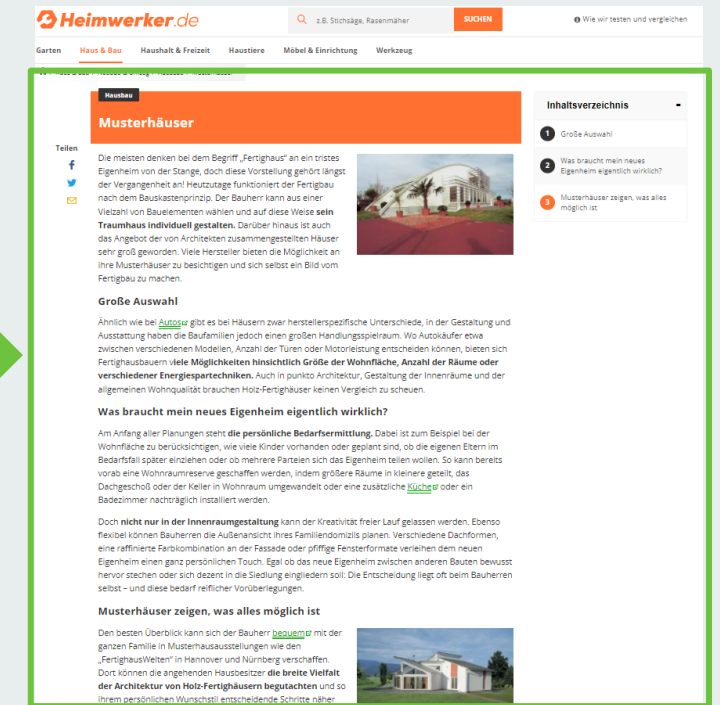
Heimwerker.de

z.B. Stichsäge, Rasenmäher

SUCHEN

Wie wir testen und vergleichen

Garten Haus & Bau Haushalt & Freizeit Haustiere Möbel & Einrichtung Werkzeug

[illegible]

Hausbau

Musterhäuser

Teilen

Die meisten denken bei dem Begriff „Fertighaus" an ein tristes Eigenheim von der Stange, doch diese Vorstellung gehört längst der Vergangenheit an! Heutzutage funktioniert der Fertigbau nach dem Baukastenprinzip. Der Bauherr kann aus einer Vielzahl von Bauelementen wählen und auf diese Weise sein Traumhaus individuell gestalten. Darüber hinaus ist auch das Angebot der von Architekten zusammengestellten Häuser sehr groß geworden. Viele Hersteller bieten die Möglichkeit an ihre Musterhäuser zu besichtigen und sich selbst ein Bild vom Fertigbau zu machen.

Große Auswahl

Ähnlich wie bei Autos gibt es bei Häusern zwar herstellerspezifische Unterschiede, in der Gestaltung und Ausstattung haben die Baufamilien jedoch einen großen Handlungsspielraum. Wo Autokäufer etwa zwischen verschiedenen Modellen, Anzahl der Türen oder Motorleistung entscheiden können, bieten sich Fertighausbauern viele Möglichkeiten hinsichtlich Größe der Wohnfläche, Anzahl der Räume oder verschiedener Energiespartechniken. Auch in punkto Architektur, Gestaltung der Innenräume und der allgemeinen Wohnqualität brauchen Holz-Fertighäuser keinen Vergleich zu scheuen.

Was braucht mein neues Eigenheim eigentlich wirklich?

Am Anfang aller Planungen steht die persönliche Bedarfsermittlung. Dabei ist zum Beispiel bei der Wohnfläche zu berücksichtigen, wie viele Kinder vorhanden oder geplant sind, ob die eigenen Eltern im Bedarfsfall später einziehen oder ob mehrere Parteien sich das Eigenheim teilen wollen. So kann bereits vorab eine Wohnraumreserve geschaffen werden, indem größere Räume in kleinere geteilt, das Dachgeschoß oder der Keller in Wohnraum umgewandelt oder eine zusätzliche Küche oder ein Badezimmer nachträglich installiert werden.

Doch nicht nur in der Innenraumgestaltung kann der Kreativität freier Lauf gelassen werden. Ebenso flexibel können Bauherren die Außenansicht ihres Familiendomizils planen. Verschiedene Dachformen, eine raffinierte Farbkombination an der Fassade oder pfiffige Fensterformate verleihen dem neuen Eigenheim einen ganz persönlichen Touch. Egal ob das neue Eigenheim zwischen anderen Bauten bewusst hervor stechen oder sich dezent in die Siedlung eingliedern soll: Die Entscheidung liegt oft beim Bauherren selbst – und diese bedarf reiflicher Vorüberlegungen.

Musterhäuser zeigen, was alles möglich ist

Den besten Überblick kann sich der Bauherr bequem mit der ganzen Familie in Musterhausausstellungen wie den „FertighausWelten" in Hannover und Nürnberg verschaffen. Dort können die angehenden Hausbesitzer die breite Vielfalt der Architektur von Holz-Fertighäusern begutachten und so ihrem persönlichen Wunschstil entscheidende Schritte näher

Inhaltsverzeichnis

1 Große Auswahl
2 Was braucht mein neues Eigenheim eigentlich wirklich?
3 Musterhäuser zeigen, was alles möglich ist